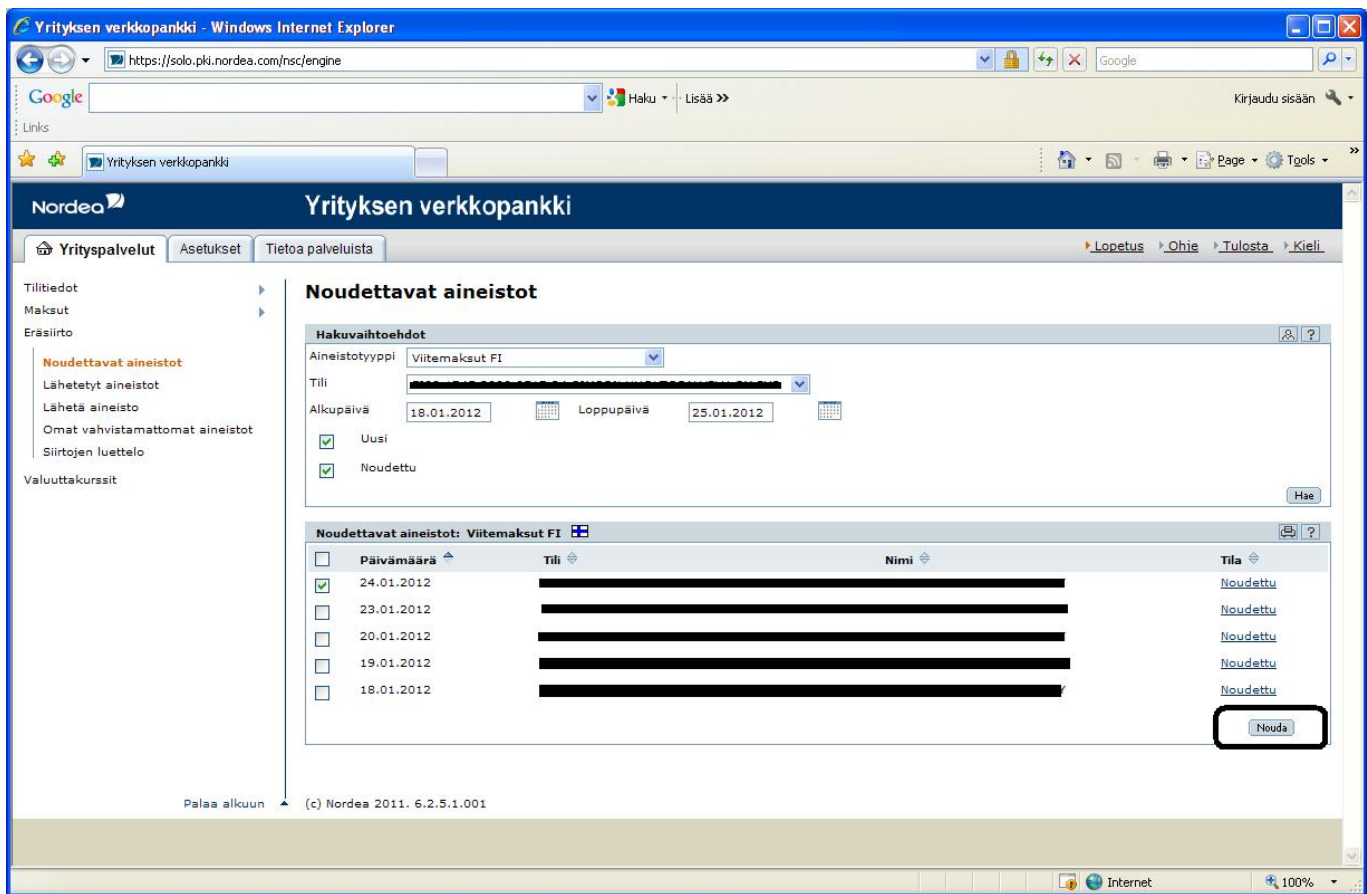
Yrityksen verkkopankki - Windows Internet Explorer

https://solo.pki.nordea.com/nsc/engine

Google

Google Haku Lisää »

Kirjaudu sisään

Links

Yrityksen verkkopankki

Page Tools

Nordea

Yrityksen verkkopankki

Yrityspalvelut | Asetukset | Tietoa palveluista

Lopetus Ohje Tulosta Kieli

Tilitiedot
Maksut
Eräsiirto
Noudettavat aineistot
Lähetetyt aineistot
Lähetä aineisto
Omat vahvistamattomat aineistot
Siirtojen luettelo
Valuuttakurssit

Noudettavat aineistot

Hakuvaihtoehdot

Aineistotyyppi Viitemaksut FI
Tili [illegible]
Alkupäivä 18.01.2012 Loppupäivä 25.01.2012
Uusi
Noudettu

Hae

Noudettavat aineistot: Viitemaksut FI

| | Päivämäärä | Tili | Nimi | Tila |
|---|---|---|---|---|
| ☑ | 24.01.2012 | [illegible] | | Noudettu |
| ☐ | 23.01.2012 | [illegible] | | Noudettu |
| ☐ | 20.01.2012 | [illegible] | | Noudettu |
| ☐ | 19.01.2012 | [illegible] | | Noudettu |
| ☐ | 18.01.2012 | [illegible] | | Noudettu |

Nouda

Palaa alkuun

(c) Nordea 2011. 6.2.5.1.001

Internet

100%